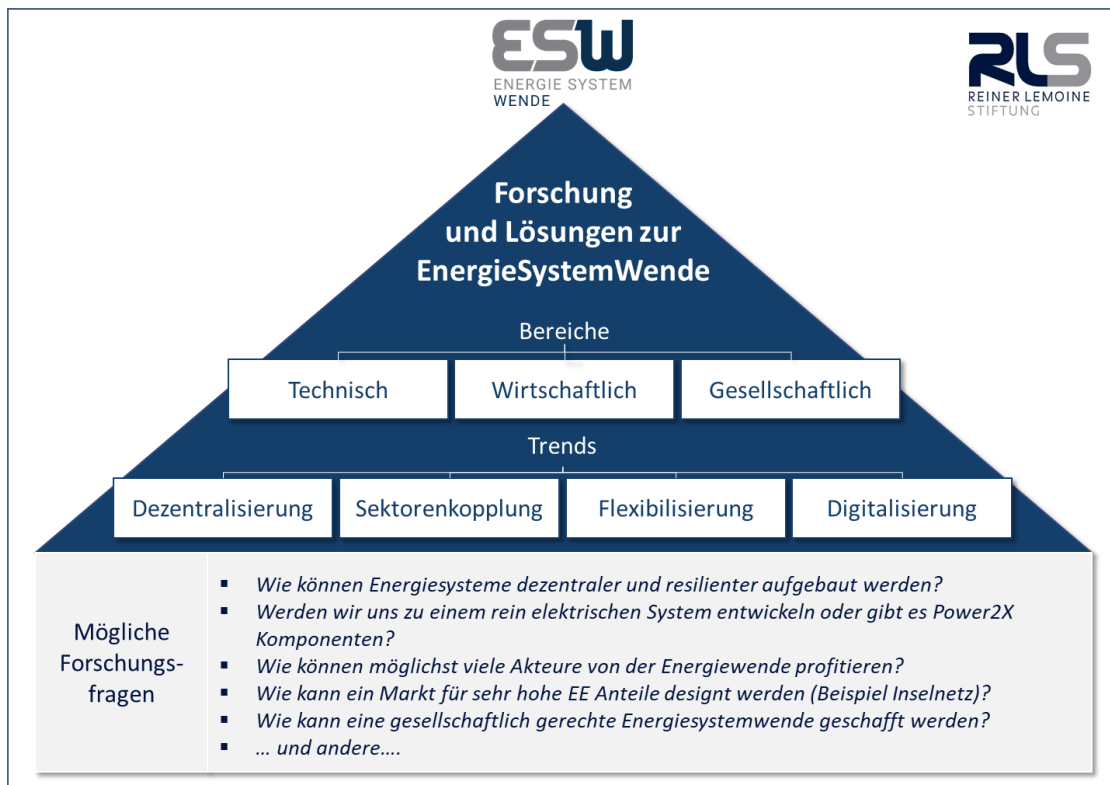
ESW
ENERGIE SYSTEM
WENDE

RLS
REINER LEMOINE
STIFTUNG

Forschung und Lösungen zur EnergieSystemWende

Bereiche

| Technisch | Wirtschaftlich | Gesellschaftlich |
|---|---|---|

Trends

| Dezentralisierung | Sektorenkopplung | Flexibilisierung | Digitalisierung |
|---|---|---|---|

Mögliche Forschungsfragen

- Wie können Energiesysteme dezentraler und resilienter aufgebaut werden?
- Werden wir uns zu einem rein elektrischen System entwickeln oder gibt es Power2X Komponenten?
- Wie können möglichst viele Akteure von der Energiewende profitieren?
- Wie kann ein Markt für sehr hohe EE Anteile designt werden (Beispiel Inselnetz)?
- Wie kann eine gesellschaftlich gerechte Energiesystemwende geschafft werden?
- … und andere….